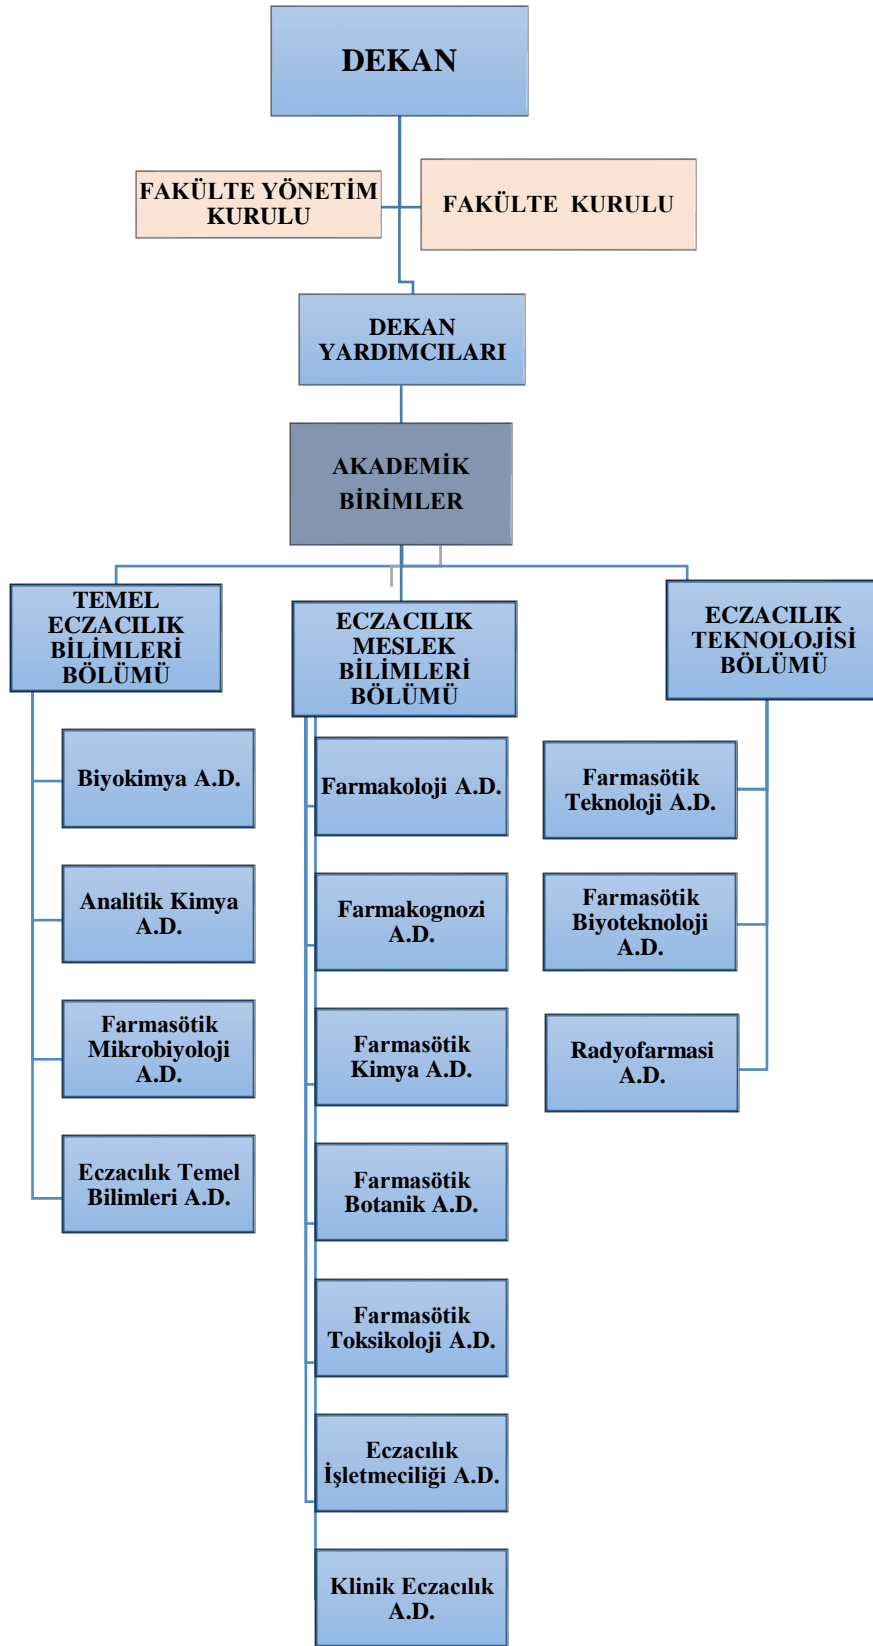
DEKAN

FAKÜLTE YÖNETİM KURULU

FAKÜLTE KURULU

DEKAN YARDIMCILARI

AKADEMİK BİRİMLER

TEMEL ECZACILIK BİLİMLERİ BÖLÜMÜ

Biyokimya A.D.

Analitik Kimya A.D.

Farmasötik Mikrobiyoloji A.D.

Eczacılık Temel Bilimleri A.D.

ECZACILIK MESLEK BİLİMLERİ BÖLÜMÜ

Farmakoloji A.D.

Farmakognozi A.D.

Farmasötik Kimya A.D.

Farmasötik Botanik A.D.

Farmasötik Toksikoloji A.D.

Eczacılık İşletmeciliği A.D.

Klinik Eczacılık A.D.

ECZACILIK TEKNOLOJİSİ BÖLÜMÜ

Farmasötik Teknoloji A.D.

Farmasötik Biyoteknoloji A.D.

Radyofarmasi A.D.